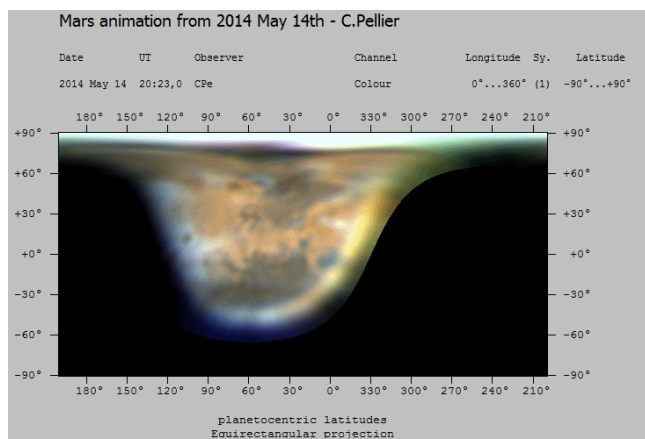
Mars animation from 2014 May 14th - C.Pellier

| Date | UT | Observer | Channel | Longitude | Sy. | Latitude |
|---|---|---|---|---|---|---|
| 2014 May 14 | 20:23,0 | CPe | Colour | 0°...360° | (1) | -90°...+90° |

180° 150° 120° 90° 60° 30° 0° 330° 300° 270° 240° 210°

+90° +60° +30° +0° -30° -60° -90°

+90° +60° +30° +0° -30° -60° -90°

180° 150° 120° 90° 60° 30° 0° 330° 300° 270° 240° 210°

planetocentric latitudes
Equirectangular projection